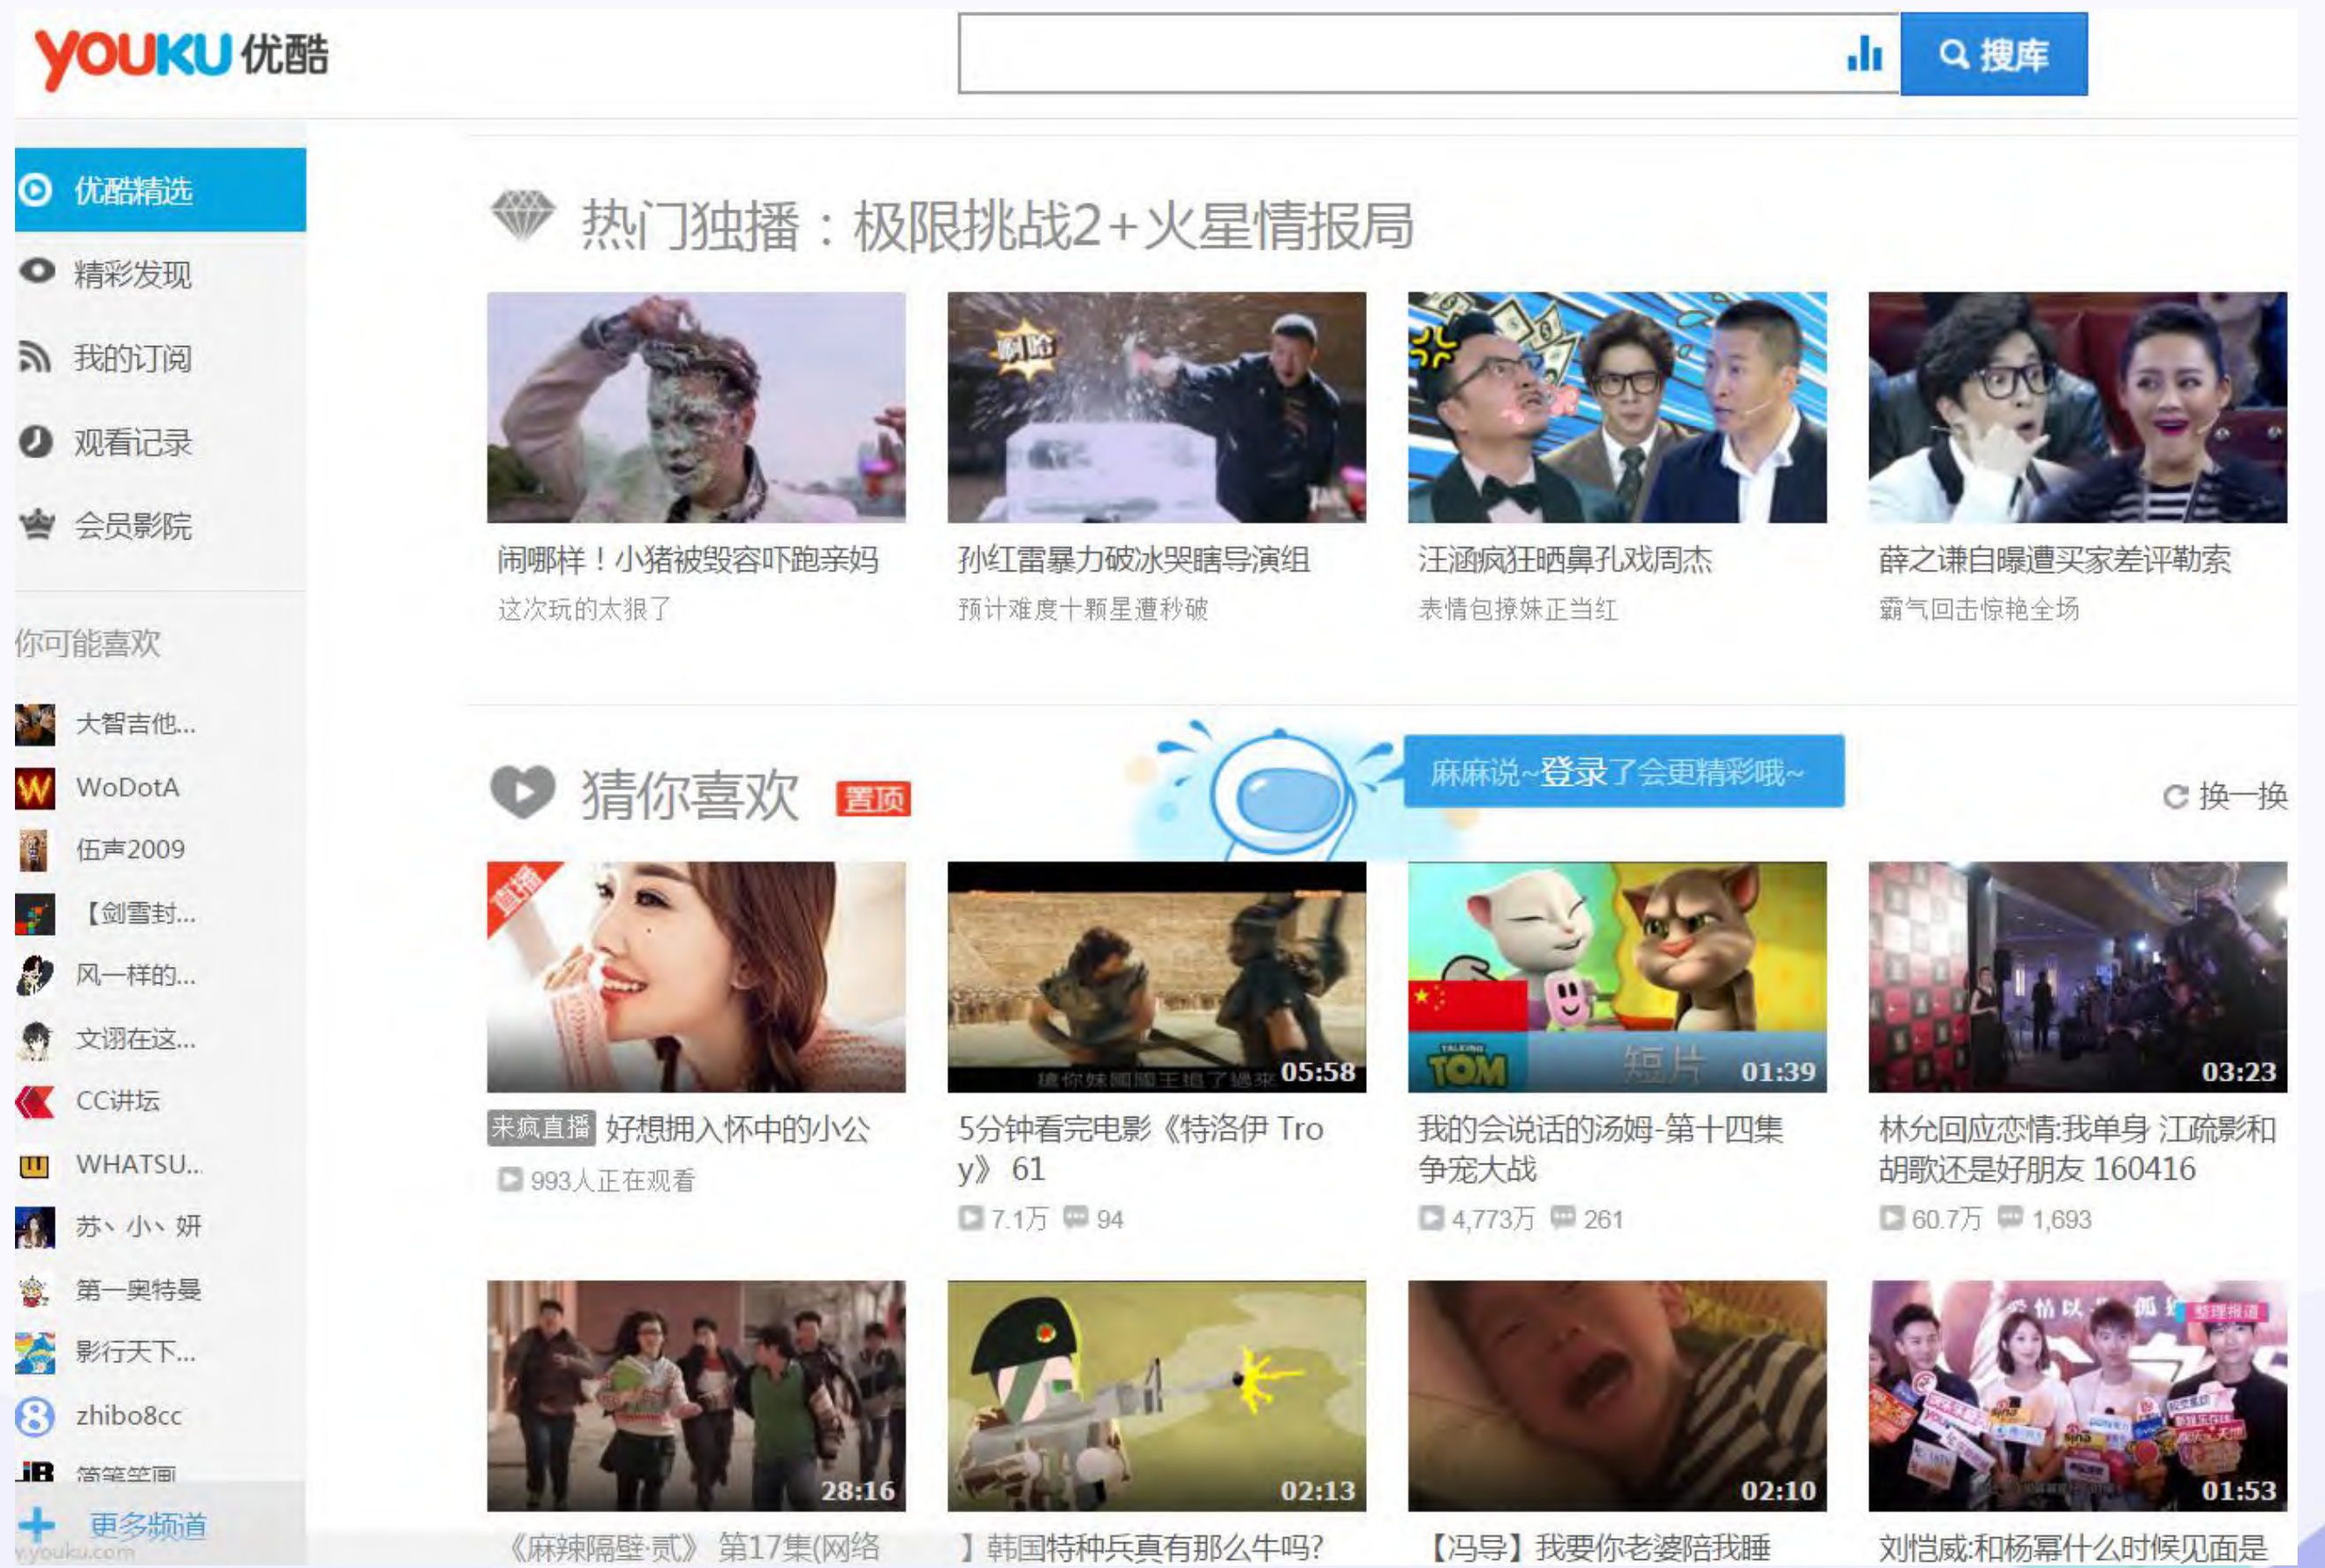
youku 优酷

搜库

优酷精选
精彩发现
我的订阅
观看记录
会员影院

你可能喜欢
大智吉他...
WoDotA
伍声2009
【剑雪封...
风一样的...
文诩在这...
CC讲坛
WHATSU...
苏、小、妍
第一奥特曼
影行天下...
zhibo8cc
简简笔画
更多频道

热门独播：极限挑战2+火星情报局

闹哪样！小猪被毁容吓跑亲妈
这次玩的太狠了

孙红雷暴力破冰哭瞎导演组
预计难度十颗星遭秒破

汪涵疯狂晒鼻孔戏周杰
表情包撩妹正当红

薛之谦自曝遭买家差评勒索
霸气回击惊艳全场

猜你喜欢 置顶
麻麻说~登录了会更精彩哦~
换一换

直播
来疯直播 好想拥入怀中的小公
993人正在观看

05:58
5分钟看完电影《特洛伊 Troy》 61
7.1万 94

短片 01:39
我的会说话的汤姆-第十四集 争宠大战
4,773万 261

03:23
林允回应恋情:我单身 江疏影和胡歌还是好朋友 160416
60.7万 1,693

28:16
《麻辣隔壁·贰》 第17集(网络

02:13
】韩国特种兵真有那么牛吗?

02:10
【冯导】我要你老婆陪我睡

01:53
刘恺威:和杨幂什么时候见面是